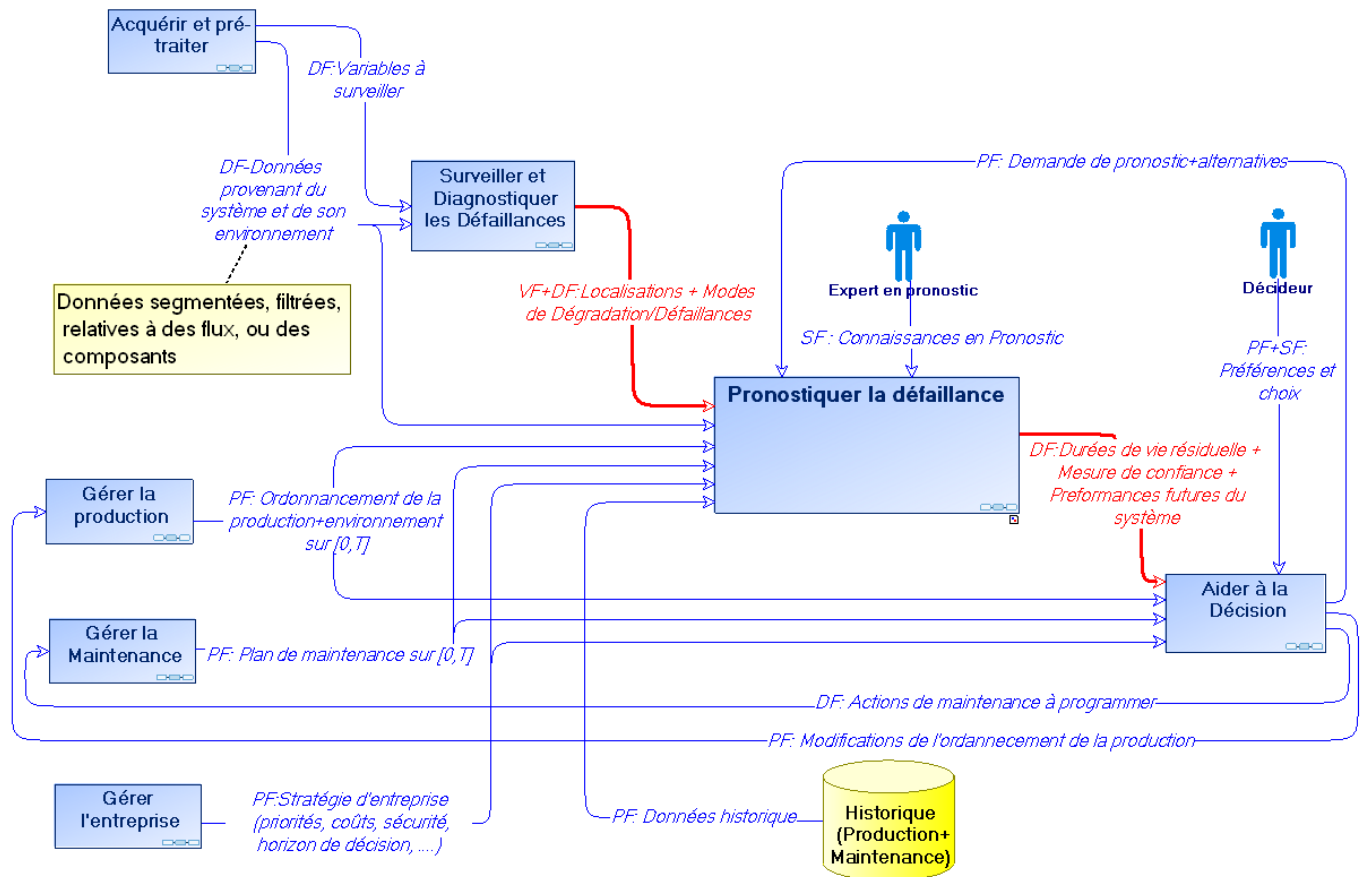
Acquérir et prétraiter

DF:Variables à surveiller

DF-Données provenant du système et de son environnement

Données segmentées, filtrées, relatives à des flux, ou des composants

Surveiller et Diagnostiquer les Défaillances

PF: Demande de pronostic+alternatives

Expert en pronostic

Décideur

VF+DF:Localisations + Modes de Dégradation/Défaillances

SF : Connaissances en Pronostic

PF+SF: Préférences et choix

Pronostiquer la défaillance

DF:Durées de vie résiduelle + Mesure de confiance + Preformances futures du système

Gérer la production

PF: Ordonnancement de la production+environnement sur [0,T]

Aider à la Décision

Gérer la Maintenance

PF: Plan de maintenance sur [0,T]

DF: Actions de maintenance à programmer

PF: Modifications de l'ordannecement de la production

Gérer l'entreprise

PF:Stratégie d'entreprise (priorités, coûts, sécurité, horizon de décision, ....)

PF: Données historique

Historique (Production+ Maintenance)